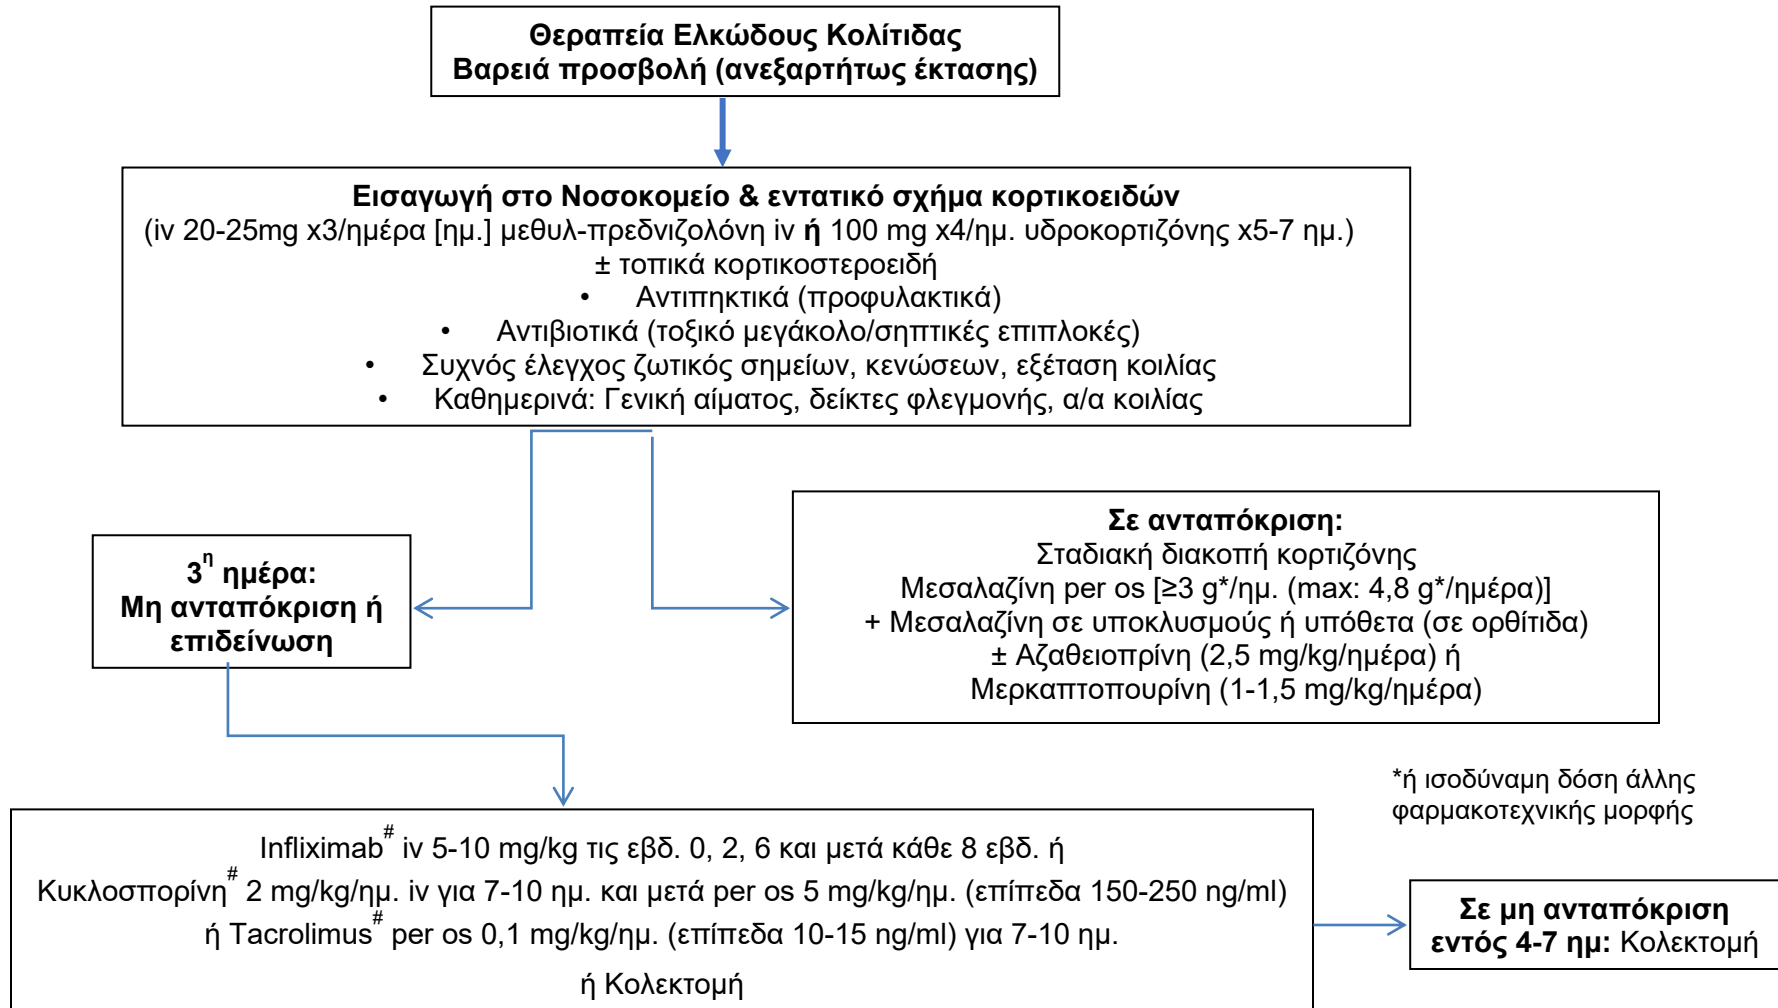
Θεραπεία Ελκώδους Κολίτιδας
Βαρειά προσβολή (ανεξαρτήτως έκτασης)

Εισαγωγή στο Νοσοκομείο & εντατικό σχήμα κορτικοειδών
(iv 20-25mg x3/ημέρα [ημ.] μεθυλ-πρεδνιζολόνη iv ή 100 mg x4/ημ. υδροκορτιζόνης x5-7 ημ.)
± τοπικά κορτικοστεροειδή
• Αντιπηκτικά (προφυλακτικά)
• Αντιβιοτικά (τοξικό μεγάκολο/σηπτικές επιπλοκές)
• Συχνός έλεγχος ζωτικός σημείων, κενώσεων, εξέταση κοιλίας
• Καθημερινά: Γενική αίματος, δείκτες φλεγμονής, α/α κοιλίας

3$^η$ ημέρα:
Μη ανταπόκριση ή επιδείνωση

Σε ανταπόκριση:
Σταδιακή διακοπή κορτιζόνης
Μεσαλαζίνη per os [≥3 g*/ημ. (max: 4,8 g*/ημέρα)]
+ Μεσαλαζίνη σε υποκλυσμούς ή υπόθετα (σε ορθίτιδα)
± Αζαθειοπρίνη (2,5 mg/kg/ημέρα) ή
Μερκαπτοπουρίνη (1-1,5 mg/kg/ημέρα)

*ή ισοδύναμη δόση άλλης φαρμακοτεχνικής μορφής

Infliximab$^\#$ iv 5-10 mg/kg τις εβδ. 0, 2, 6 και μετά κάθε 8 εβδ. ή
Κυκλοσπορίνη$^\#$ 2 mg/kg/ημ. iv για 7-10 ημ. και μετά per os 5 mg/kg/ημ. (επίπεδα 150-250 ng/ml)
ή Tacrolimus$^\#$ per os 0,1 mg/kg/ημ. (επίπεδα 10-15 ng/ml) για 7-10 ημ.
ή Κολεκτομή

Σε μη ανταπόκριση εντός 4-7 ημ: Κολεκτομή